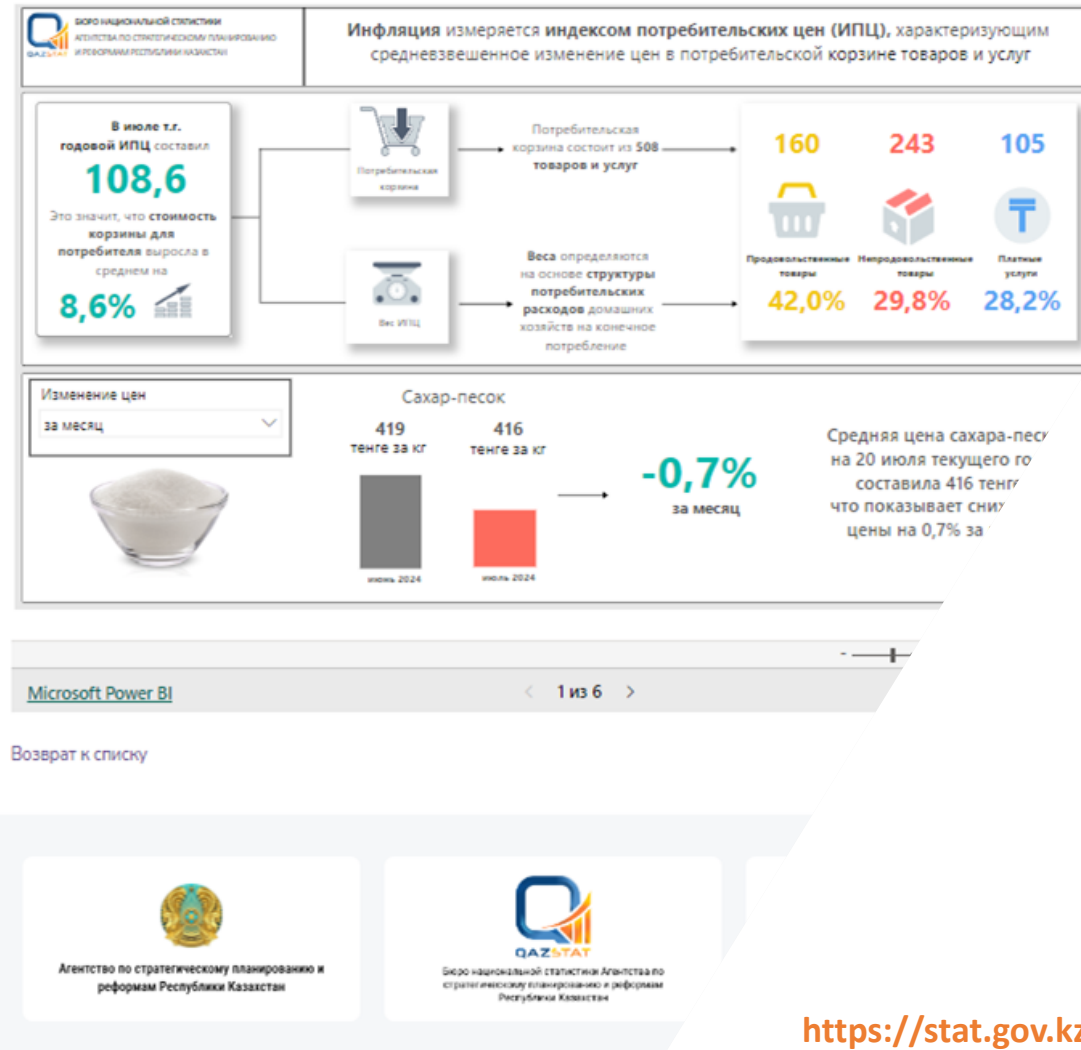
БЮРО НАЦИОНАЛЬНОЙ СТАТИСТИКИ
АГЕНТСТВА ПО СТРАТЕГИЧЕСКОМУ ПЛАНИРОВАНИЮ И РЕФОРМАМ РЕСПУБЛИКИ КАЗАХСТАН
QAZSTAT

**Инфляция** измеряется **индексом потребительских цен (ИПЦ)**, характеризующим средневзвешенное изменение цен в потребительской корзине товаров и услуг

В июле т.г. годовой ИПЦ составил
108,6
Это значит, что стоимость корзины для потребителя выросла в среднем на
8,6%

Потребительская корзина

Потребительская корзина состоит из 508 товаров и услуг

Вес ИПЦ

Веса определяются на основе структуры потребительских расходов домашних хозяйств на конечное потребление

160
Продовольственные товары
42,0%

243
Непродовольственные товары
29,8%

105
Платные услуги
28,2%

Изменение цен
за месяц

Сахар-песок
419
тенге за кг
июнь 2024
416
тенге за кг
июль 2024

-0,7%
за месяц

Средняя цена сахара-песк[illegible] на 20 июля текущего го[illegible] составила 416 тенг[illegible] что показывает сни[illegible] цены на 0,7% за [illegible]

Microsoft Power BI
1 из 6

Возврат к списку

Агентство по стратегическому планированию и реформам Республики Казахстан

QAZSTAT
Бюро национальной статистики Агентства по стратегическому планированию и реформам Республики Казахстан

https://stat.gov.kz